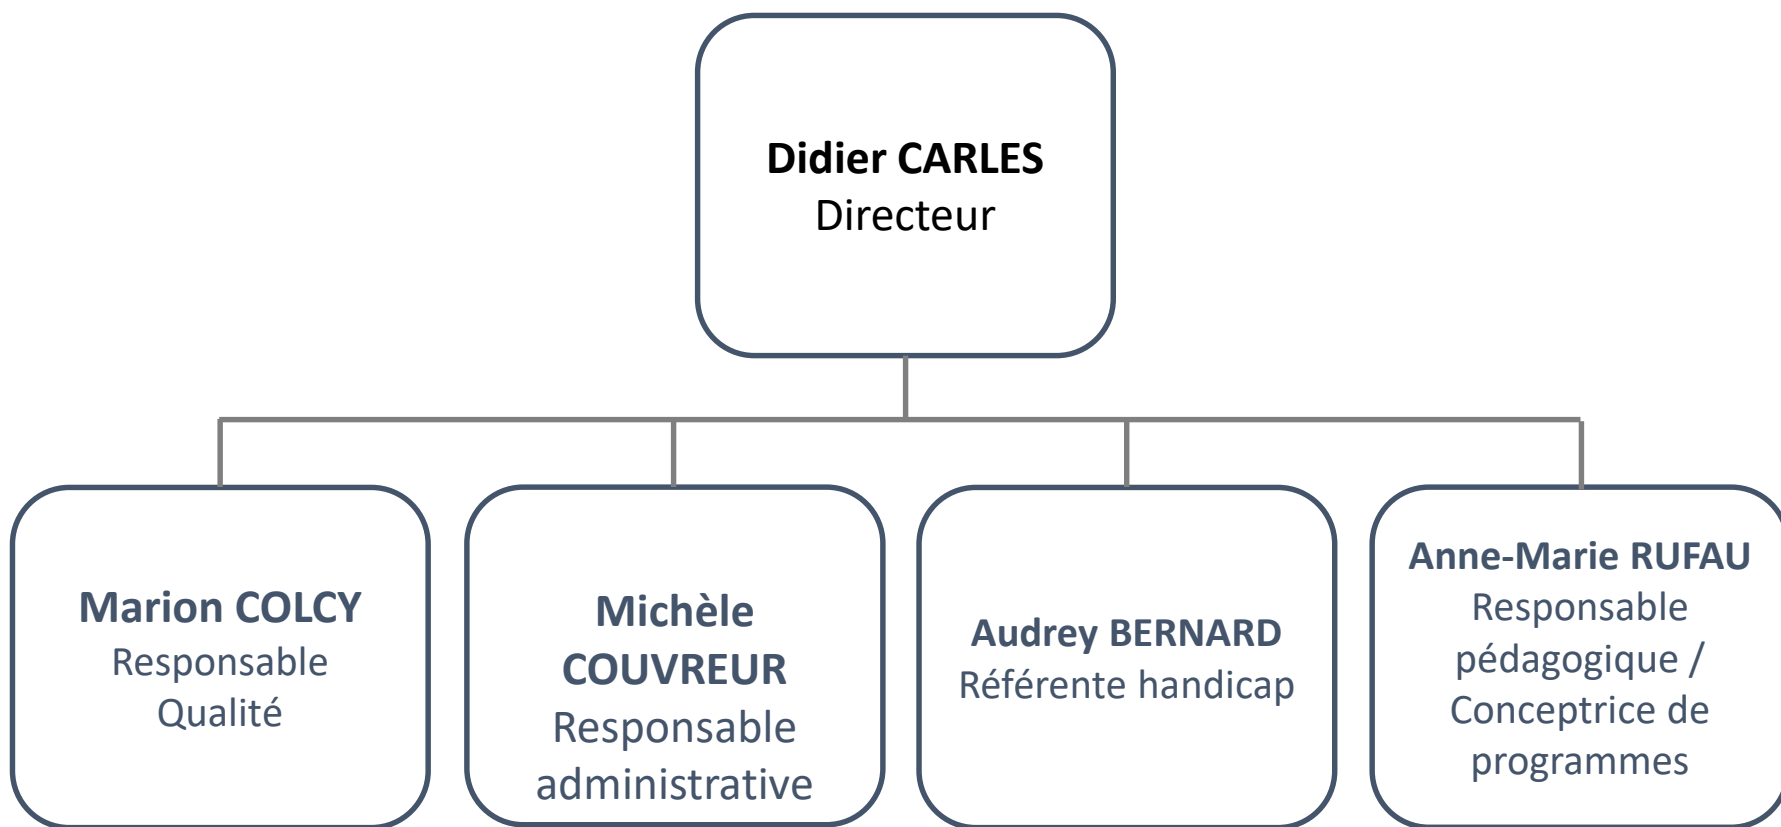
**Didier CARLES**
Directeur

**Marion COLCY**
Responsable Qualité

**Michèle COUVREUR**
Responsable administrative

**Audrey BERNARD**
Référente handicap

**Anne-Marie RUFAU**
Responsable pédagogique / Conceptrice de programmes